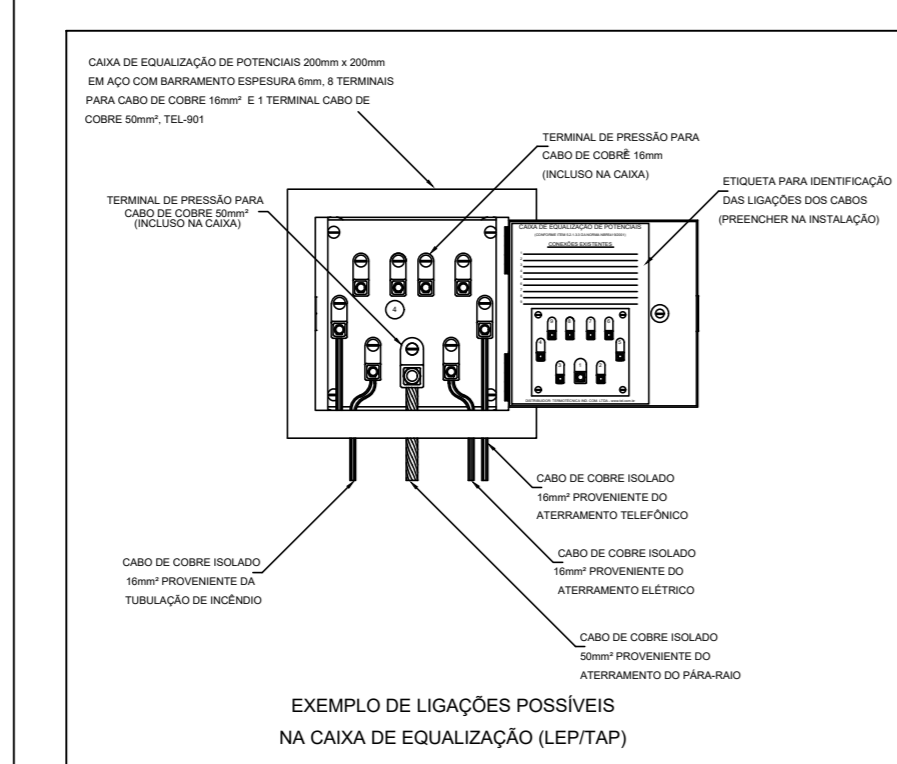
CAIXA DE EQUALIZAÇÃO DE POTENCIAIS 200mm x 200mm EM AÇO COM BARRAMENTO ESPESURA 6mm, 8 TERMINAIS PARA CABO DE COBRE 16mm² E 1 TERMINAL CABO DE COBRE 50mm², TEL-901

TERMINAL DE PRESSÃO PARA CABO DE COBRÊ 16mm (INCLUSO NA CAIXA)

TERMINAL DE PRESSÃO PARA CABO DE COBRE 50mm² (INCLUSO NA CAIXA)

ETIQUETA PARA IDENTIFICAÇÃO DAS LIGAÇÕES DOS CABOS (PREENCHER NA INSTALAÇÃO)

CAIXA DE EQUALIZAÇÃO DE POTENCIAIS

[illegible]

CONEXÕES EXISTENTES

4

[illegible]

CABO DE COBRE ISOLADO 16mm² PROVENIENTE DO ATERRAMENTO TELEFÔNICO

CABO DE COBRE ISOLADO 16mm² PROVENIENTE DA TUBULAÇÃO DE INCÊNDIO

CABO DE COBRE ISOLADO 16mm² PROVENIENTE DO ATERRAMENTO ELÉTRICO

CABO DE COBRE ISOLADO 50mm² PROVENIENTE DO ATERRAMENTO DO PÁRA-RAIO

EXEMPLO DE LIGAÇÕES POSSÍVEIS NA CAIXA DE EQUALIZAÇÃO (LEP/TAP)